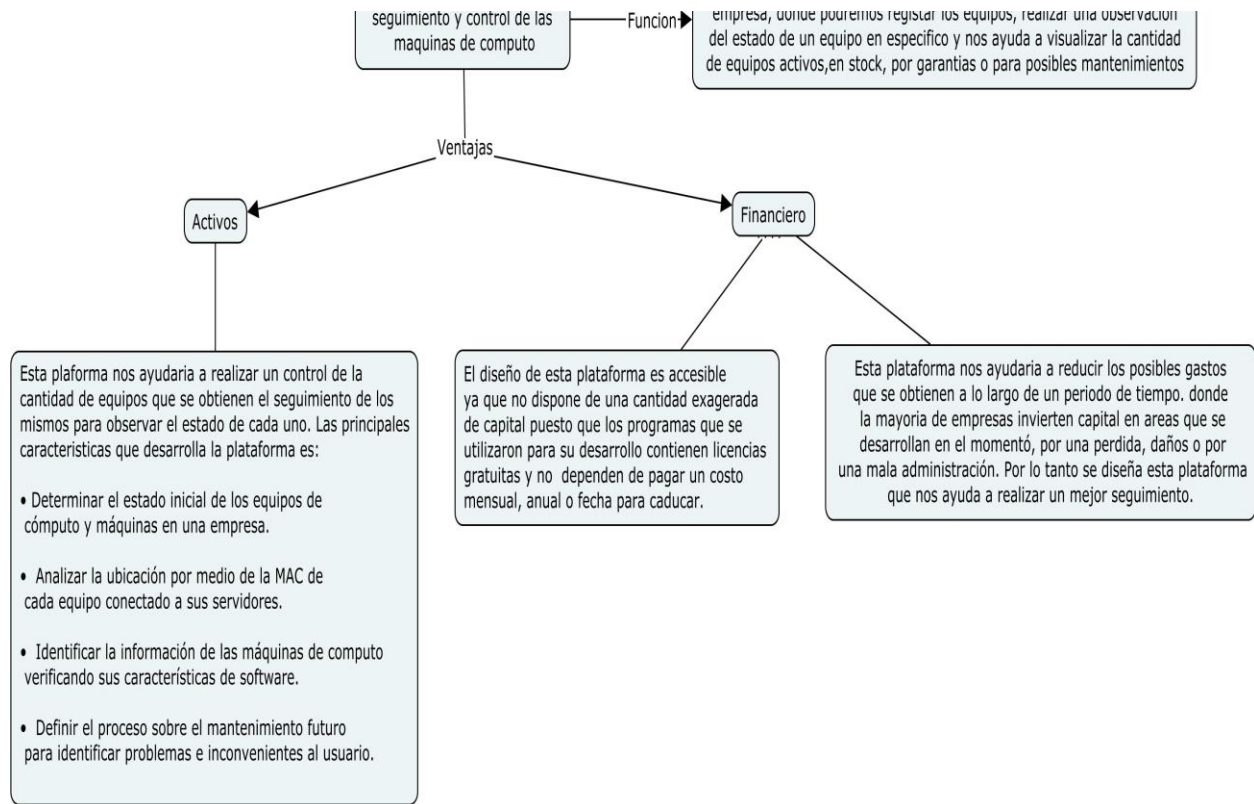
seguimiento y control de las maquinas de computo

Funcion

empresa, donde podremos registar los equipos, realizar una observación del estado de un equipo en especifico y nos ayuda a visualizar la cantidad de equipos activos,en stock, por garantias o para posibles mantenimientos

Ventajas

Activos

Financiero

Esta plaforma nos ayudaria a realizar un control de la cantidad de equipos que se obtienen el seguimiento de los mismos para observar el estado de cada uno. Las principales caracteristicas que desarrolla la plataforma es:

• Determinar el estado inicial de los equipos de cómputo y máquinas en una empresa.

• Analizar la ubicación por medio de la MAC de cada equipo conectado a sus servidores.

• Identificar la información de las máquinas de computo verificando sus características de software.

• Definir el proceso sobre el mantenimiento futuro para identificar problemas e inconvenientes al usuario.

El diseño de esta plataforma es accesible ya que no dispone de una cantidad exagerada de capital puesto que los programas que se utilizaron para su desarrollo contienen licencias gratuitas y no dependen de pagar un costo mensual, anual o fecha para caducar.

Esta plataforma nos ayudaria a reducir los posibles gastos que se obtienen a lo largo de un periodo de tiempo. donde la mayoria de empresas invierten capital en areas que se desarrollan en el momentó, por una perdida, daños o por una mala administración. Por lo tanto se diseña esta plataforma que nos ayuda a realizar un mejor seguimiento.